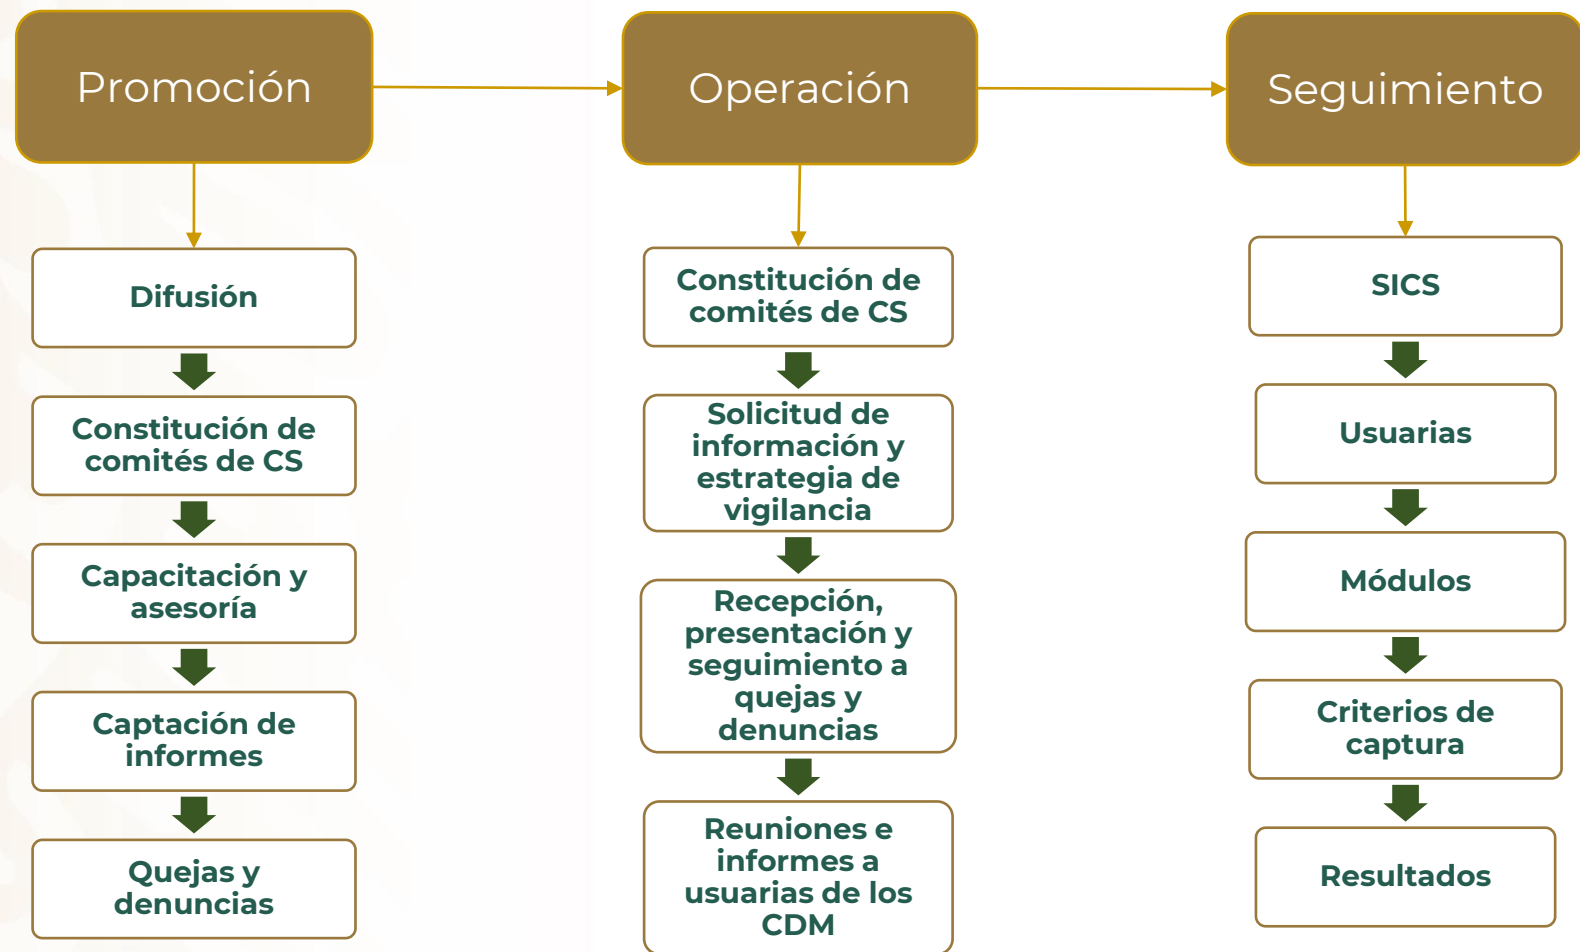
Promoción

Difusión

Constitución de comités de CS

Capacitación y asesoría

Captación de informes

Quejas y denuncias

Operación

Constitución de comités de CS

Solicitud de información y estrategia de vigilancia

Recepción, presentación y seguimiento a quejas y denuncias

Reuniones e informes a usuarias de los CDM

Seguimiento

SICS

Usuarias

Módulos

Criterios de captura

Resultados